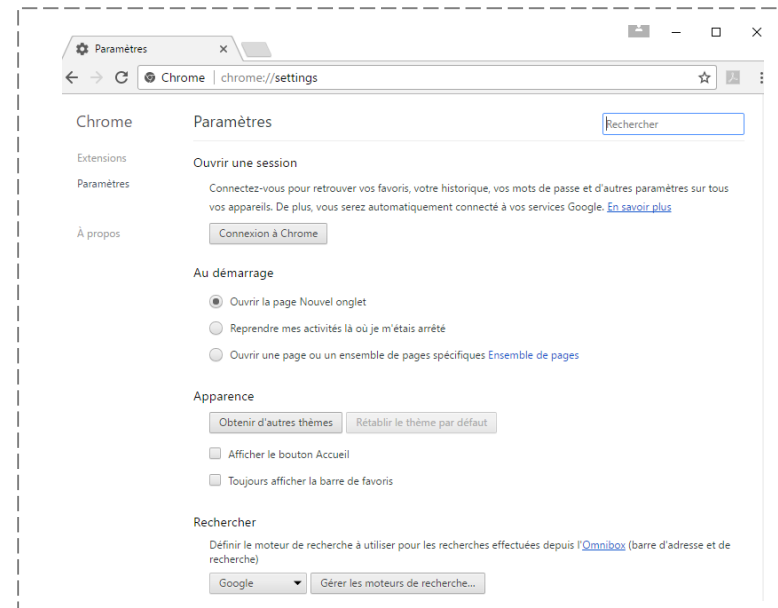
Paramètres ×

Chrome | chrome://settings

Chrome

Extensions

Paramètres

À propos

Paramètres

Rechercher

Ouvrir une session

Connectez-vous pour retrouver vos favoris, votre historique, vos mots de passe et d'autres paramètres sur tous vos appareils. De plus, vous serez automatiquement connecté à vos services Google. En savoir plus

Connexion à Chrome

Au démarrage

Ouvrir la page Nouvel onglet

Reprendre mes activités là où je m'étais arrêté

Ouvrir une page ou un ensemble de pages spécifiques Ensemble de pages

Apparence

Obtenir d'autres thèmes

Rétablir le thème par défaut

Afficher le bouton Accueil

Toujours afficher la barre de favoris

Rechercher

Définir le moteur de recherche à utiliser pour les recherches effectuées depuis l'Omnibox (barre d'adresse et de recherche)

Google

Gérer les moteurs de recherche...